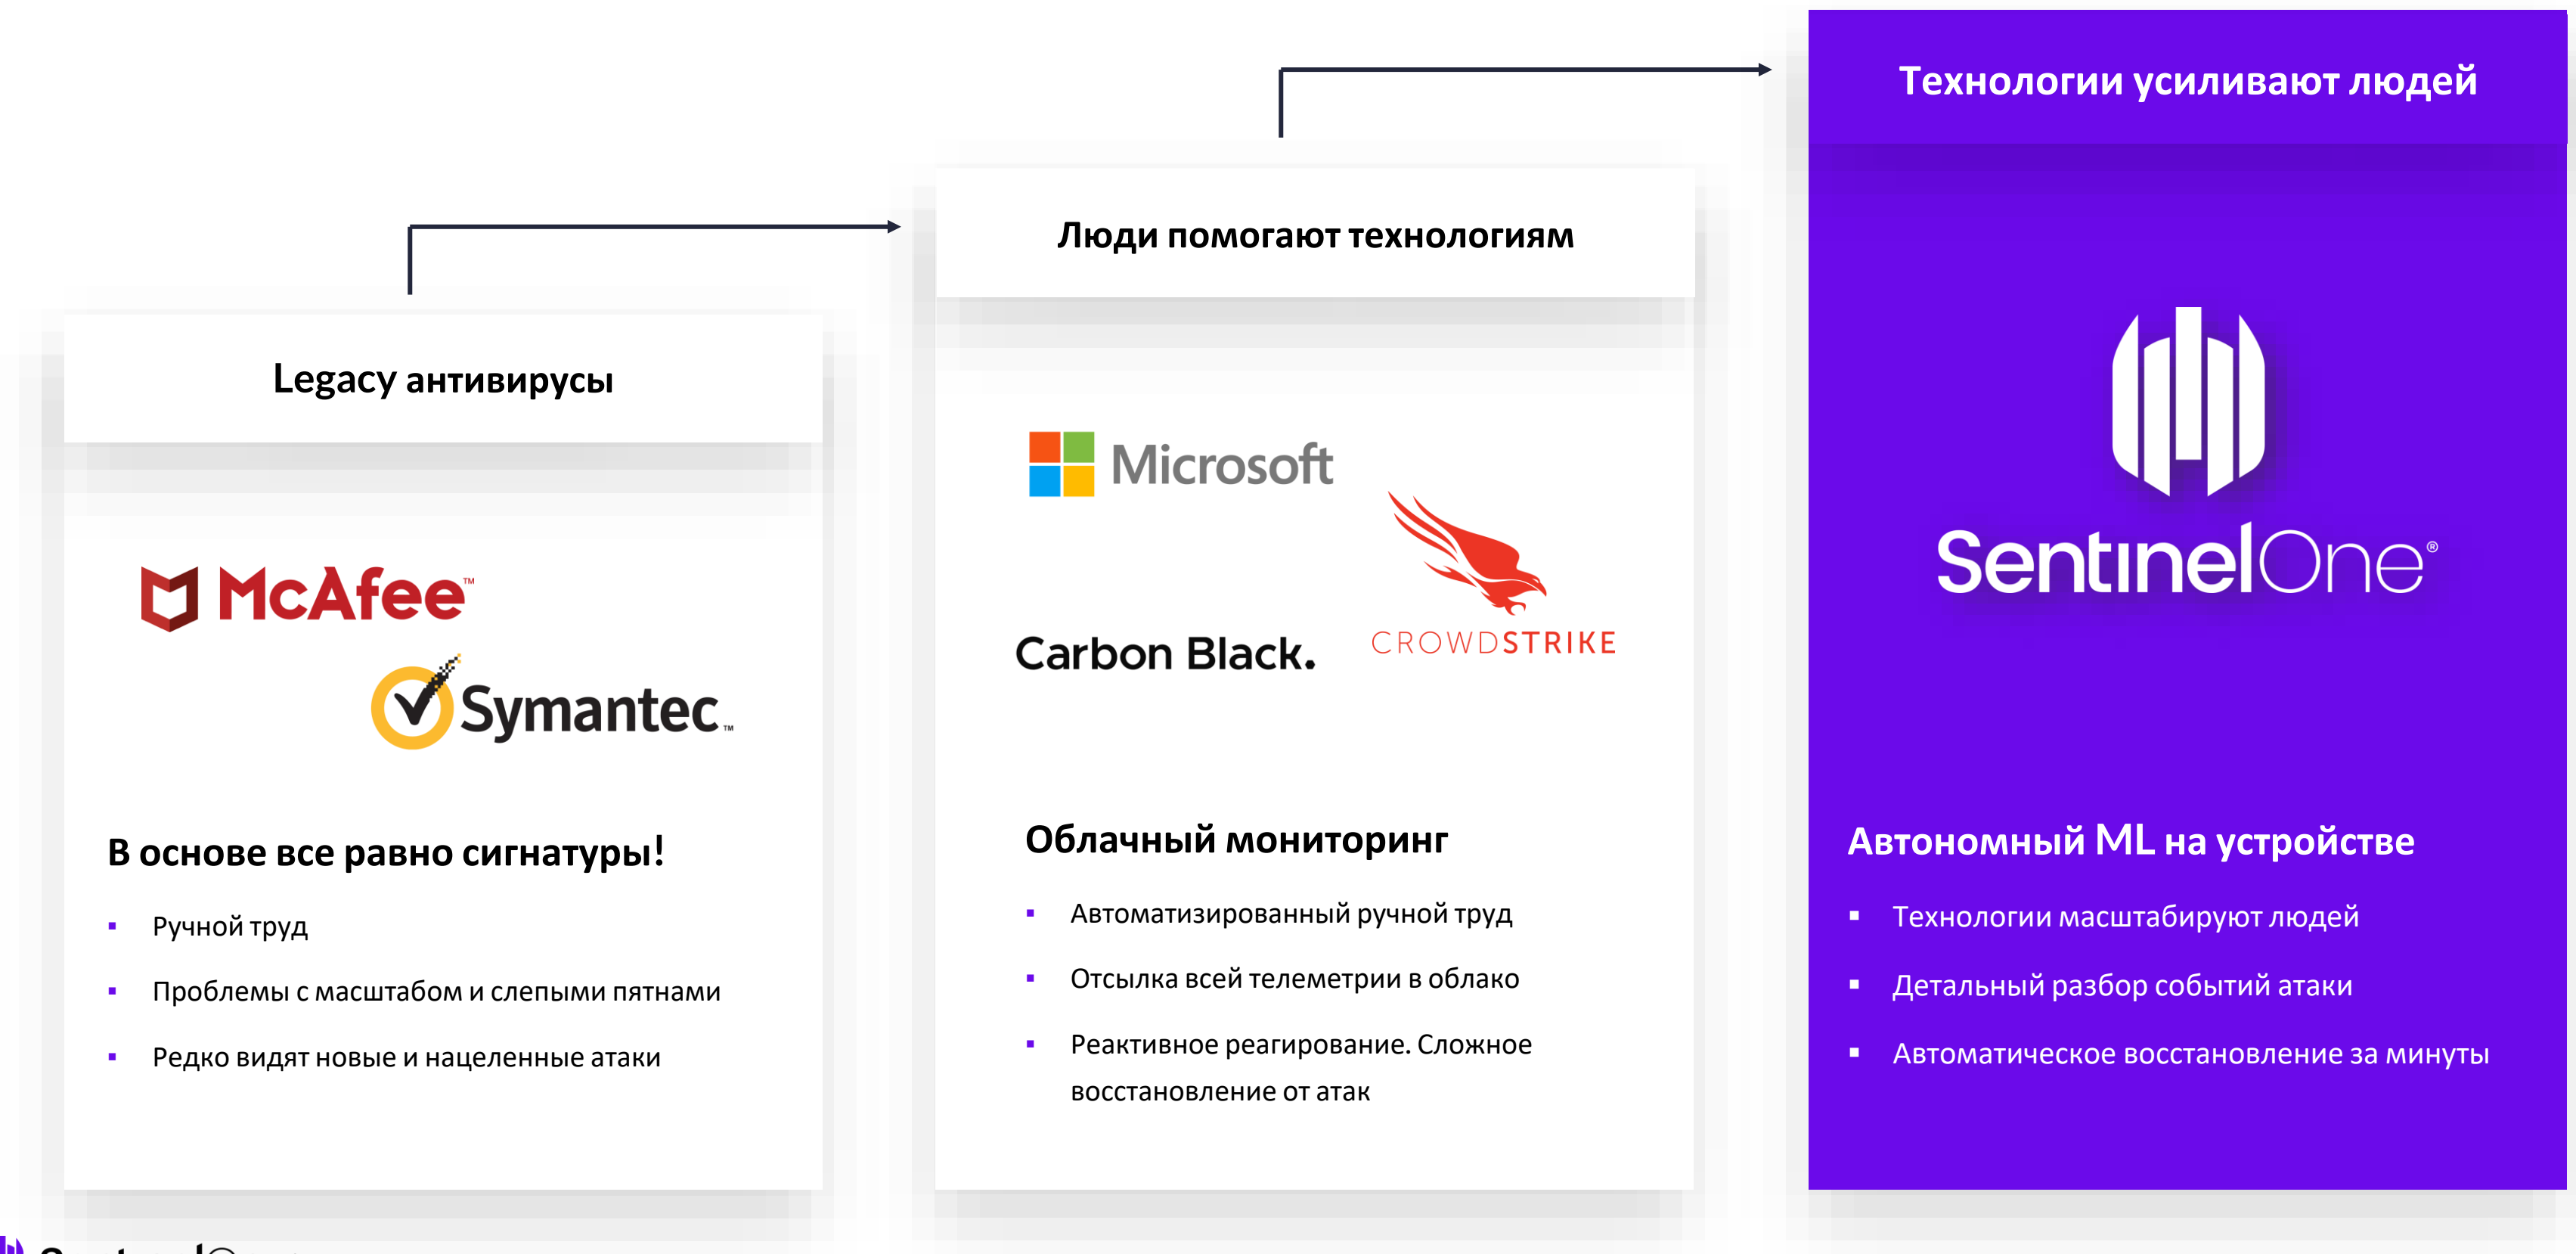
Legacy антивирусы

McAfee™

Symantec.

В основе все равно сигнатуры!

- Ручной труд
- Проблемы с масштабом и слепыми пятнами
- Редко видят новые и нацеленные атаки

Люди помогают технологиям

Microsoft

Carbon Black.

CROWDSTRIKE

Облачный мониторинг

- Автоматизированный ручной труд
- Отсылка всей телеметрии в облако
- Реактивное реагирование. Сложное восстановление от атак

Технологии усиливают людей

SentinelOne®

Автономный ML на устройстве

- Технологии масштабируют людей
- Детальный разбор событий атаки
- Автоматическое восстановление за минуты

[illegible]